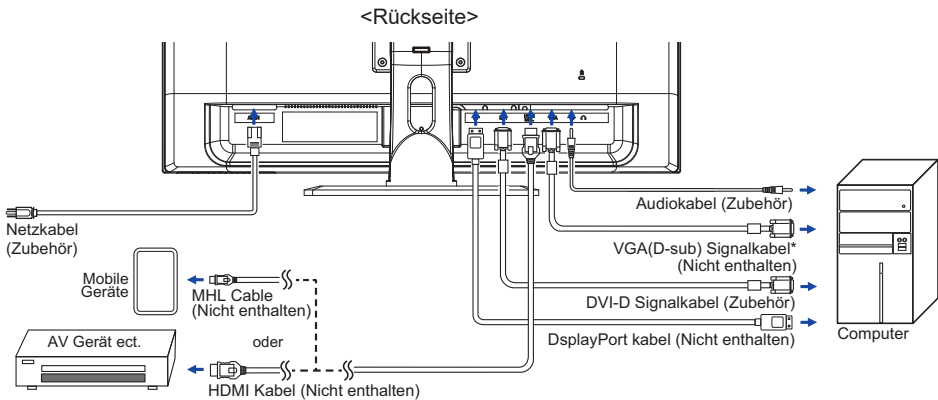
<Rückseite>

Netzkabel (Zubehör)

Mobile Geräte

MHL Cable (Nicht enthalten)

oder

AV Gerät ect.

HDMI Kabel (Nicht enthalten)

Audiokabel (Zubehör)

VGA(D-sub) Signalkabel* (Nicht enthalten)

DVI-D Signalkabel (Zubehör)

DsplayPort kabel (Nicht enthalten)

Computer